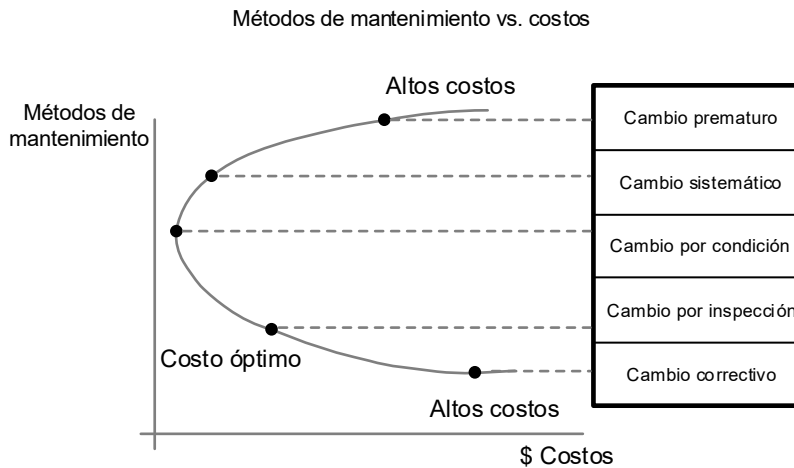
Métodos de mantenimiento vs. costos

Métodos de mantenimiento

Altos costos

Cambio prematuro

Cambio sistemático

Cambio por condición

Cambio por inspección

Costo óptimo

Cambio correctivo

Altos costos

$ Costos